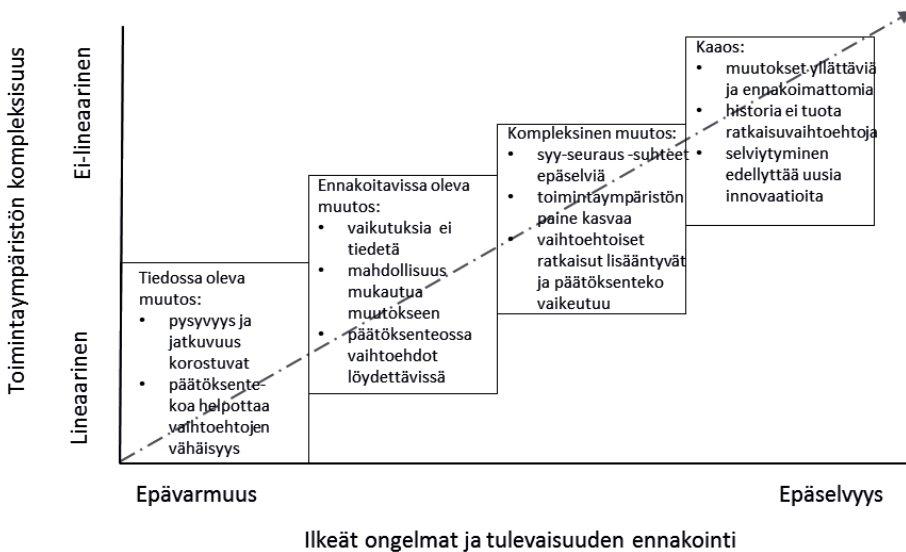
Toimintaympäristön kompleksisuus

Ei-lineaarinen

Lineaarinen

Tiedossa oleva muutos:
• pysyvyys ja jatkuvuus korostuvat
• päätöksentekoa helpottaa vaihtoehtojen vähäisyys

Ennakoitavissa oleva muutos:
• vaikutuksia ei tiedetä
• mahdollisuus mukautua muutokseen
• päätöksenteossa vaihtoehdot löydettävissä

Kompleksinen muutos:
• syy-seuraus -suhteet epäselviä
• toimintaympäristön paine kasvaa
• vaihtoehtoiset ratkaisut lisääntyvät ja päätöksenteko vaikeutuu

Kaaos:
• muutokset yllättäviä ja ennakoimattomia
• historia ei tuota ratkaisuvaihtoehtoja
• selviytyminen edellyttää uusia innovaatioita

Epävarmuus

Epäselvyys

Ilkeät ongelmat ja tulevaisuuden ennakointi